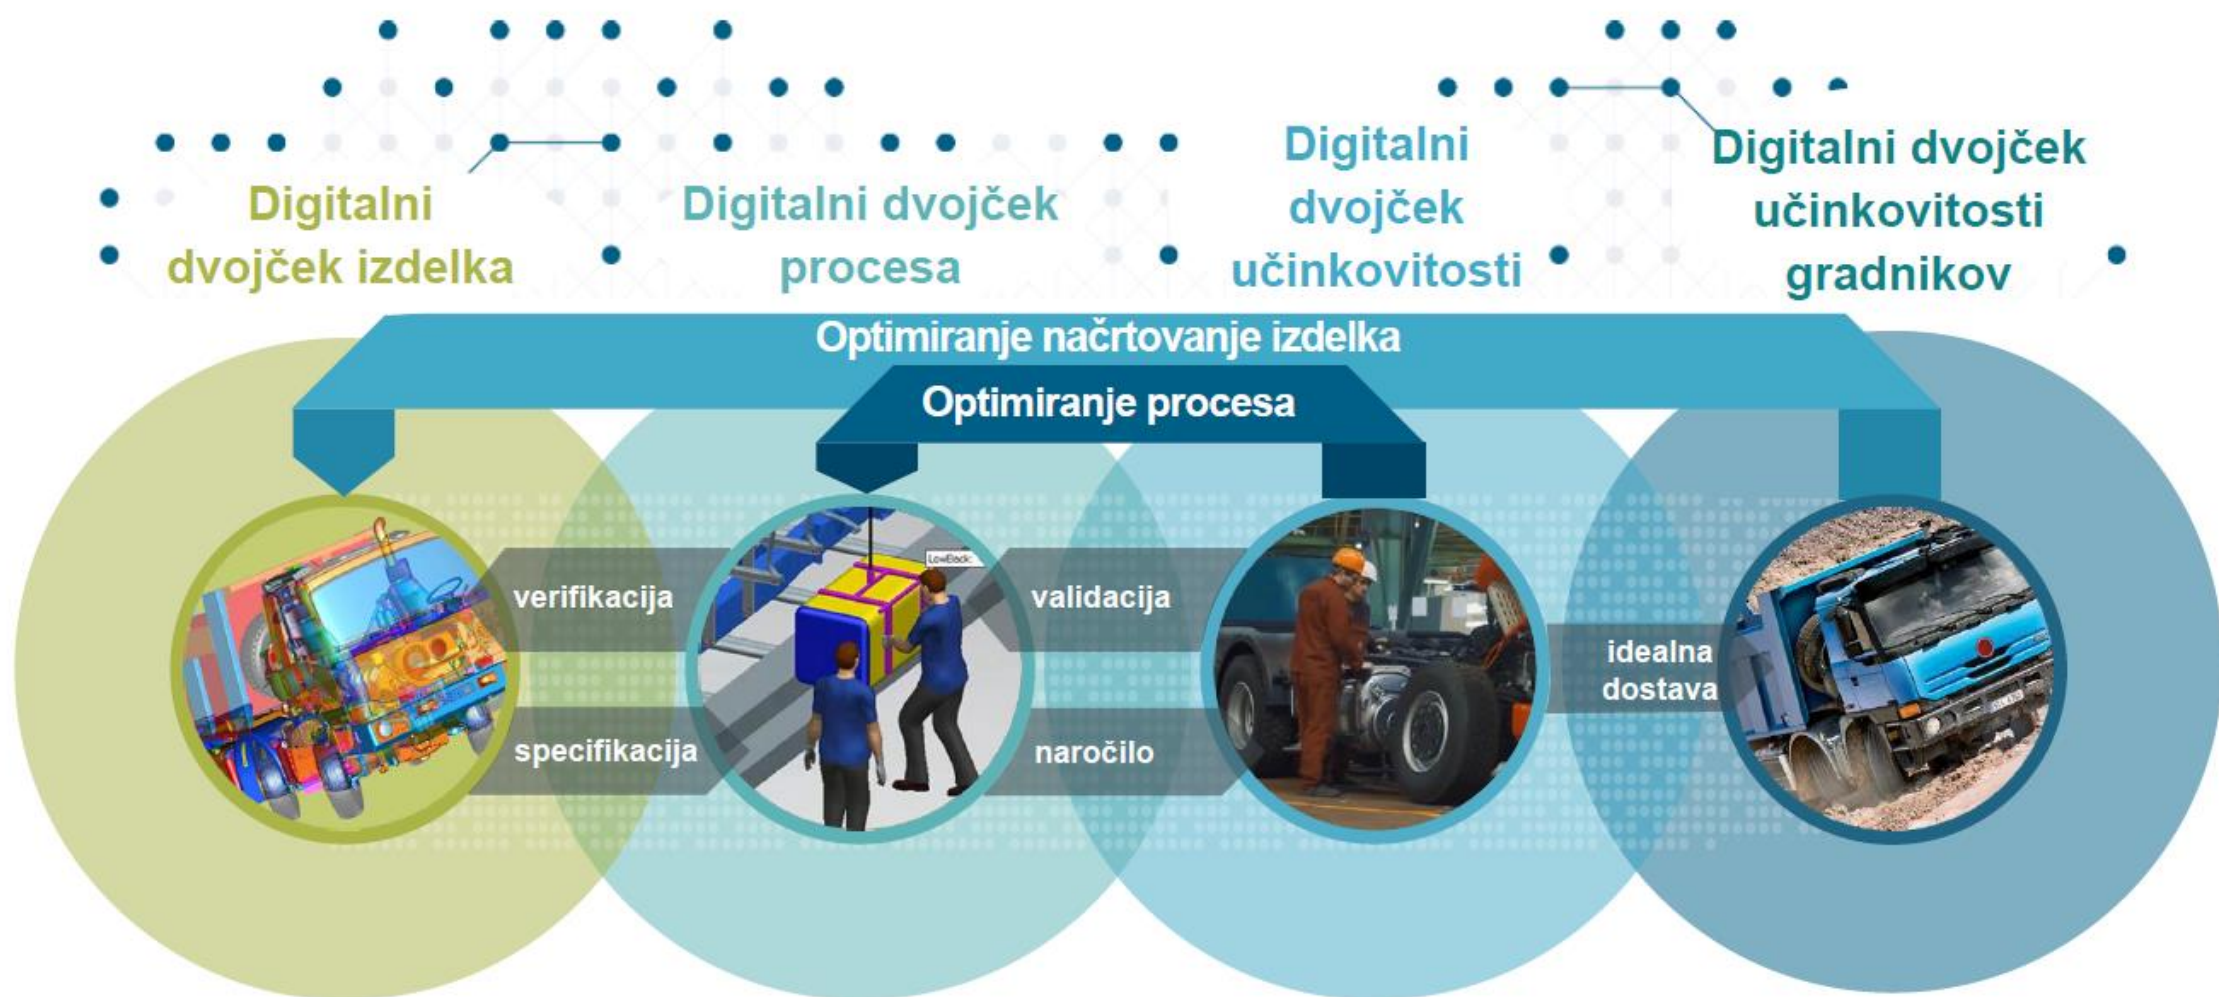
Digitalni dvojček izdelka

Digitalni dvojček procesa

Digitalni dvojček učinkovitosti

Digitalni dvojček učinkovitosti gradnikov

Optimiranje načrtovanje izdelka

Optimiranje procesa

verifikacija

specifikacija

LowBlock

validacija

naročilo

idealna dostava